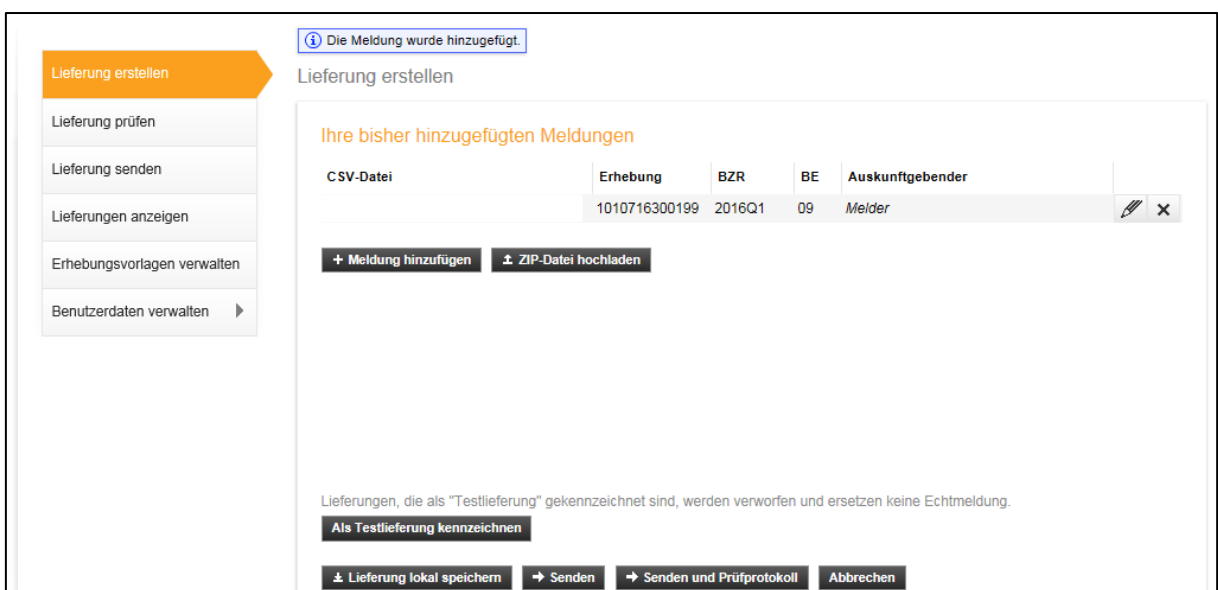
Lieferung erstellen
Lieferung prüfen
Lieferung senden
Lieferungen anzeigen
Erhebungsvorlagen verwalten
Benutzerdaten verwalten

Die Meldung wurde hinzugefügt.

Lieferung erstellen

Ihre bisher hinzugefügten Meldungen

| CSV-Datei | Erhebung | BZR | BE | Auskunftgebender |
|---|---|---|---|---|
| | 1010716300199 | 2016Q1 | 09 | Melder |

+ Meldung hinzufügen
ZIP-Datei hochladen

Lieferungen, die als "Testlieferung" gekennzeichnet sind, werden verworfen und ersetzen keine Echtmeldung.

Als Testlieferung kennzeichnen

Lieferung lokal speichern
Senden
Senden und Prüfprotokoll
Abbrechen